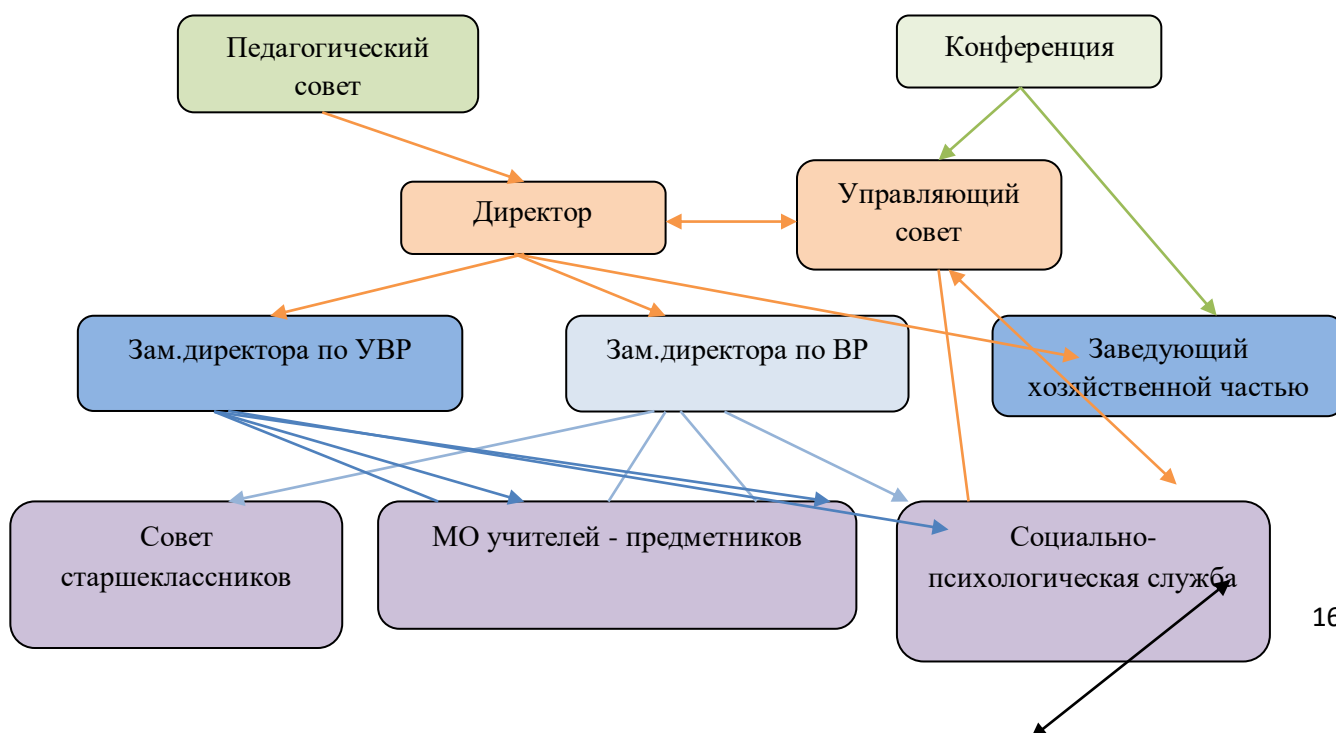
Педагогический совет

Конференция

Директор

Управляющий совет

Зам.директора по УВР

Зам.директора по ВР

Заведующий хозяйственной частью

Совет старшеклассников

МО учителей - предметников

Социально-психологическая служба

16